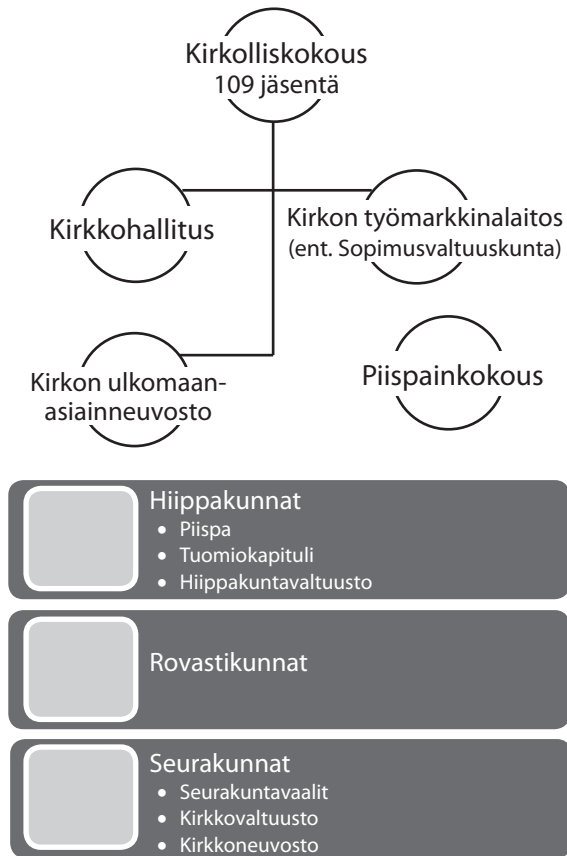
Kirkolliskokous
109 jäsentä

Kirkkohallitus

Kirkon työmarkkinalaitos
(ent. Sopimusvaltuuskunta)

Kirkon ulkomaanasiainneuvosto

Piispainkokous

Hiippakunnat
- Piispa
- Tuomiokapituli
- Hiippakuntavaltuusto

Rovastikunnat

Seurakunnat
- Seurakuntavaalit
- Kirkkovaltuusto
- Kirkkoneuvosto